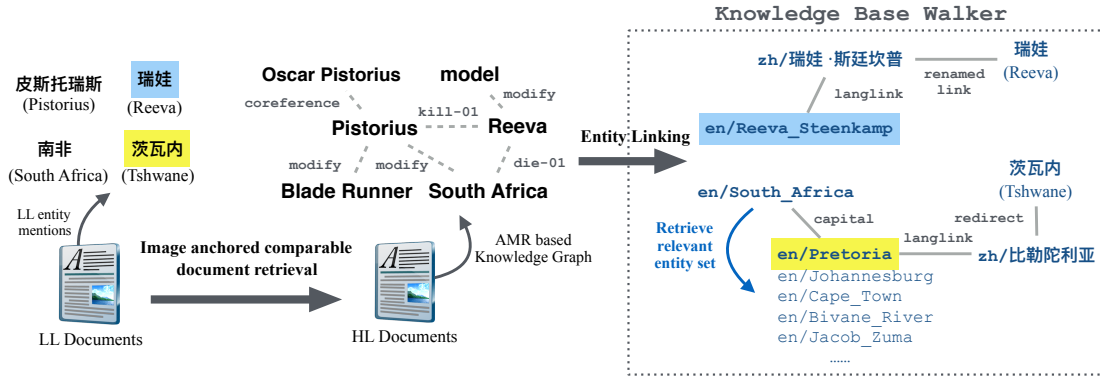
Knowledge Base Walker

皮斯托瑞斯
(Pistorius)

瑞娃
(Reeva)

南非
(South Africa)

茨瓦内
(Tshwane)

LL entity mentions

LL Documents

Image anchored comparable document retrieval

HL Documents

AMR based Knowledge Graph

Oscar Pistorius

model

coreference

kill-01

modify

Pistorius

Reeva

modify

modify

die-01

Blade Runner

South Africa

Entity Linking

zh/瑞娃·斯廷坎普

瑞娃
(Reeva)

renamed link

langlink

en/Reeva_Steenkamp

茨瓦内
(Tshwane)

en/South_Africa

capital

redirect

Retrieve relevant entity set

en/Pretoria

langlink

zh/比勒陀利亚

en/Johannesburg
en/Cape_Town
en/Bivane_River
en/Jacob_Zuma
......